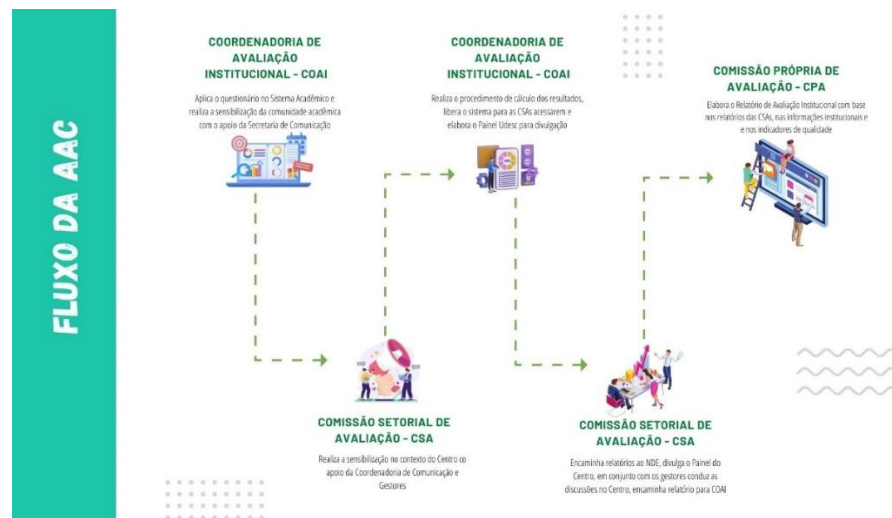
FLUXO DA AAC

COORDENADORIA DE AVALIAÇÃO INSTITUCIONAL - COAI

Aplica o questionário no Sistema Acadêmico e realiza a sensibilização da comunidade acadêmica com o apoio da Secretaria de Comunicação

COMISSÃO SETORIAL DE AVALIAÇÃO - CSA

Realiza a sensibilização no contexto do Centro co apoio da Coordenadoria de Comunicação e Gestores

COORDENADORIA DE AVALIAÇÃO INSTITUCIONAL - COAI

Realiza o procedimento de cálculo dos resultados, libera o sistema para as CSAs acessarem e elabora o Painel Udesc para divulgação

COMISSÃO SETORIAL DE AVALIAÇÃO - CSA

Encaminha relatórios as NDE, divulga o Painel do Centro, em conjunto com os gestores conduz as discussões no Centro, encaminha relatório para COAI

COMISSÃO PRÓPRIA DE AVALIAÇÃO - CPA

Elabora o Relatório de Avaliação Institucional com base nos relatórios das CSAs, nas informações institucionais e e nos indicadores de qualidade